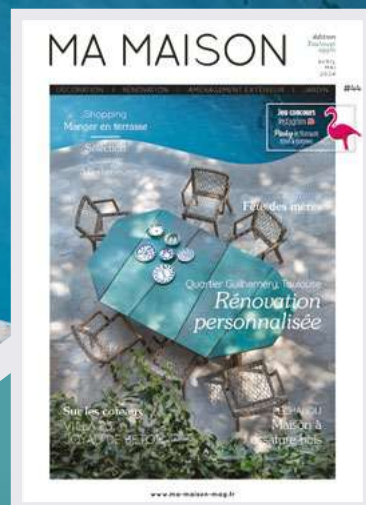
MA MAISON

Édition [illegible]

AVRIL MAI 2024

DÉCORATION | RÉNOVATION | AMÉNAGEMENT EXTÉRIEUR | JARDIN

#44

Shopping
Manger en terrasse

Sélection

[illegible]

Jeu concours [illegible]
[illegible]

Fête des mères

Quartier Guilheméry, Toulouse
Rénovation personnalisée

Sur les coteaux
VILLA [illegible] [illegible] DE BÉTON

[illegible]
Maison à ossature bois

www.ma-maison-mag.fr